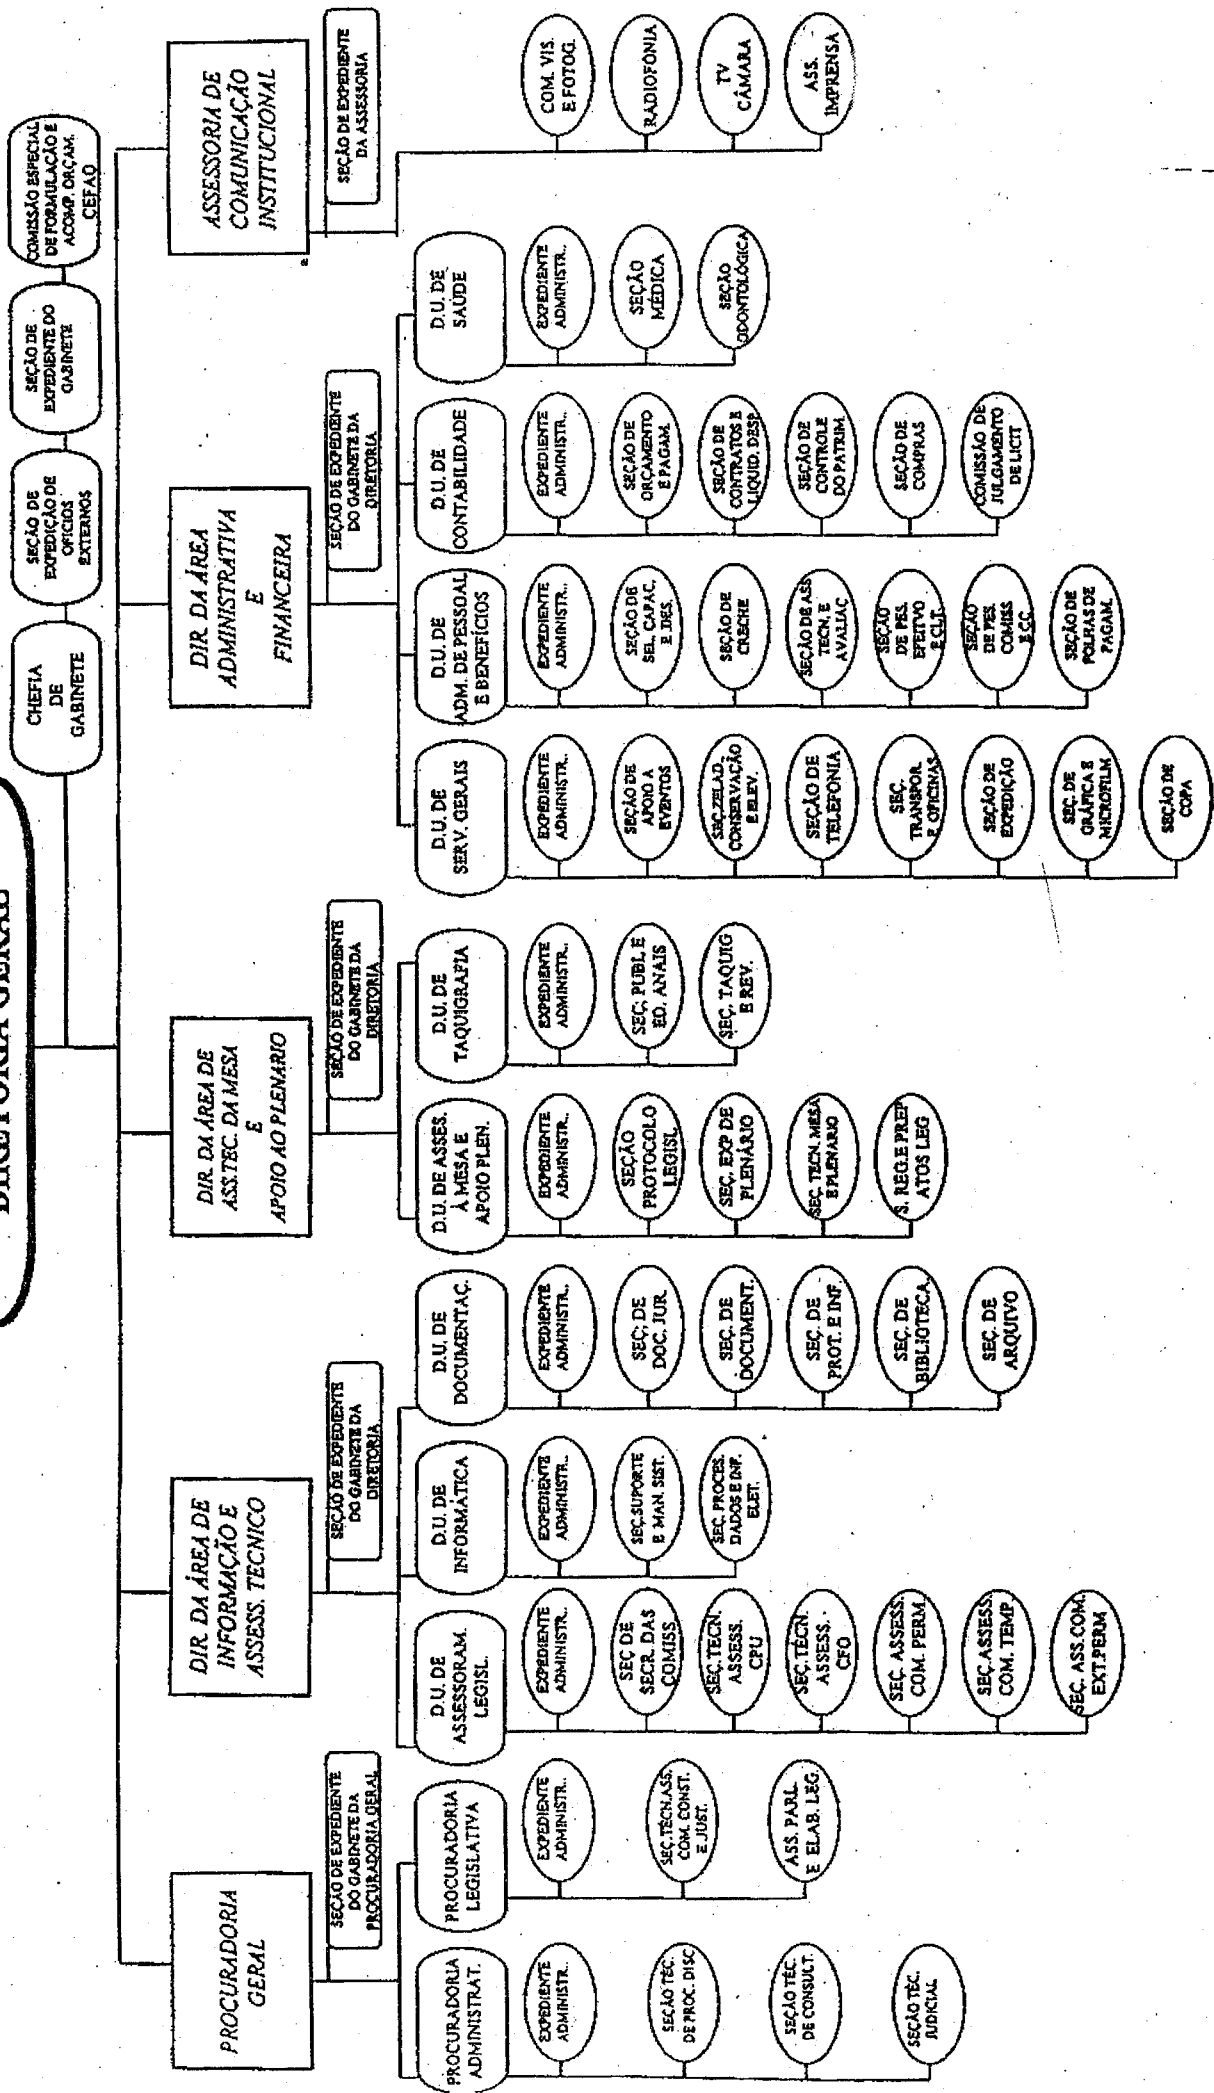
DIRETORIA GERAL

CHEFIA DE GABINETE

SEÇÃO DE EXPEDIÇÃO DE OFÍCIOS EXTERNOS

SEÇÃO DE EXPEDIENTE DO GABINETE

COMISSÃO ESPECIAL DE FORMULAÇÃO E ACOMP. ORÇAM. CEFAO

PROCURADORIA GERAL

SEÇÃO DE EXPEDIENTE DO GABINETE DA PROCURADORIA GERAL

PROCURADORIA ADMINISTRAT.

EXPEDIENTE ADMINISTR.

SEÇÃO TÉC. DE PROC. DISC

SEÇÃO TÉC. DE CONSULT.

SEÇÃO TÉC. JUDICIAL

PROCURADORIA LEGISLATIVA

EXPEDIENTE ADMINISTR..

SEÇ. TÉCN. ASS. COM. CONST. E JUST.

ASS. PARL. E ELAB. LEG.

DIR. DA ÁREA DE INFORMAÇÃO E ASSESS. TECNICO

SEÇÃO DE EXPEDIENTE DO GABINETE DA DIRETORIA

D.U. DE ASSESSORAM. LEGISL.

EXPEDIENTE ADMINISTR..

SEÇ. DE SECR. DAS COMISS.

SEÇ. TÉCN. ASSESS. CPU

SEÇ. TÉCN. ASSESS. CFO

SEÇ. ASSESS. COM. PERM.

SEÇ. ASSESS. COM. TEMP

SEÇ. ASS. COM. EXT. PERM

D.U. DE INFORMÁTICA

EXPEDIENTE ADMINISTR..

SEÇ. SUPORTE E MAN. SIST.

SEÇ. PROCES. DADOS E INF. ELET.

D.U. DE DOCUMENTAÇ.

EXPEDIENTE ADMINISTR..

SEÇ. DE DOC. JUR.

SEÇ. DE DOCUMENT.

SEÇ. DE PROT. E INF.

SEÇ. DE BIBLIOTECA

SEÇ. DE ARQUIVO

DIR. DA ÁREA DE ASS. TEC. DA MESA E APOIO AO PLENARIO

SEÇÃO DE EXPEDIENTE DO GABINETE DA DIRETORIA

D.U. DE ASSES. À MESA E APOIO PLEN.

EXPEDIENTE ADMINISTR..

SEÇÃO PROTOCOLO LEGISL.

SEÇ. EXP DE PLENÁRIO

SEÇ. TECN. MESA E PLENÁRIO

S. REG. E PREP ATOS LEG

D.U. DE TAQUIGRAFIA

EXPEDIENTE ADMINISTR..

SEÇ. PUBL. E ED. ANAIS

SEÇ. TAQUIG. E REV.

DIR. DA ÁREA ADMINISTRATIVA E FINANCEIRA

SEÇÃO DE EXPEDIENTE DO GABINETE DA DIRETORIA

D.U. DE SERV. GERAIS

EXPEDIENTE ADMINISTR..

SEÇÃO DE APOIO A EVENTOS

SEÇ. ZELAD. CONSERVAÇÃO E ELEV.

SEÇÃO DE TELEFONIA

SEÇ. TRANSPOR. E OFICINAS

SEÇÃO DE EXPEDIÇÃO

SEÇ. DE GRÁFICA E MICROFILM.

SEÇÃO DE COPA

D.U. DE ADM. DE PESSOAL E BENEFÍCIOS

EXPEDIENTE ADMINISTR..

SEÇÃO DE SEL. CAPAC. E DES.

SEÇÃO DE CRECHE

SEÇÃO DE ASS. TECN. E AVALIAÇ.

SEÇÃO DE PES. EFEITVO E CLT.

SEÇÃO DE PES. COMISS. E CC.

SEÇÃO DE FOLHAS DE PAGAM.

D.U. DE CONTABILIDADE

EXPEDIENTE ADMINISTR..

SEÇÃO DE ORÇAMENTO E PAGAM.

SEÇÃO DE CONTRATOS E LIQUID. DESP.

SEÇÃO DE CONTROLE DO PATRIM.

SEÇÃO DE COMPRAS

COMISSÃO DE JULGAMENTO DE LICIT

D.U. DE SAÚDE

EXPEDIENTE ADMINISTR..

SEÇÃO MÉDICA

SEÇÃO ODONTOLÓGICA

ASSESSORIA DE COMUNICAÇÃO INSTITUCIONAL

SEÇÃO DE EXPEDIENTE DA ASSESSORIA

COM. VIS. E FOTOG.

RADIOFONIA

TV CÂMARA

ASS. IMPRENSA